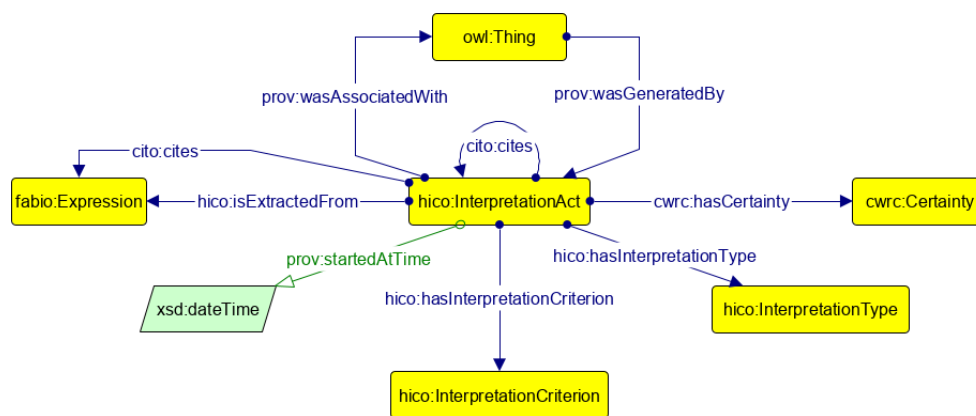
owl:Thing

prov:wasAssociatedWith

prov:wasGeneratedBy

cito:cites

cito:cites

fabio:Expression

hico:isExtractedFrom

hico:InterpretationAct

cwrc:hasCertainty

cwrc:Certainty

prov:startedAtTime

hico:hasInterpretationType

xsd:dateTime

hico:hasInterpretationCriterion

hico:InterpretationType

hico:InterpretationCriterion